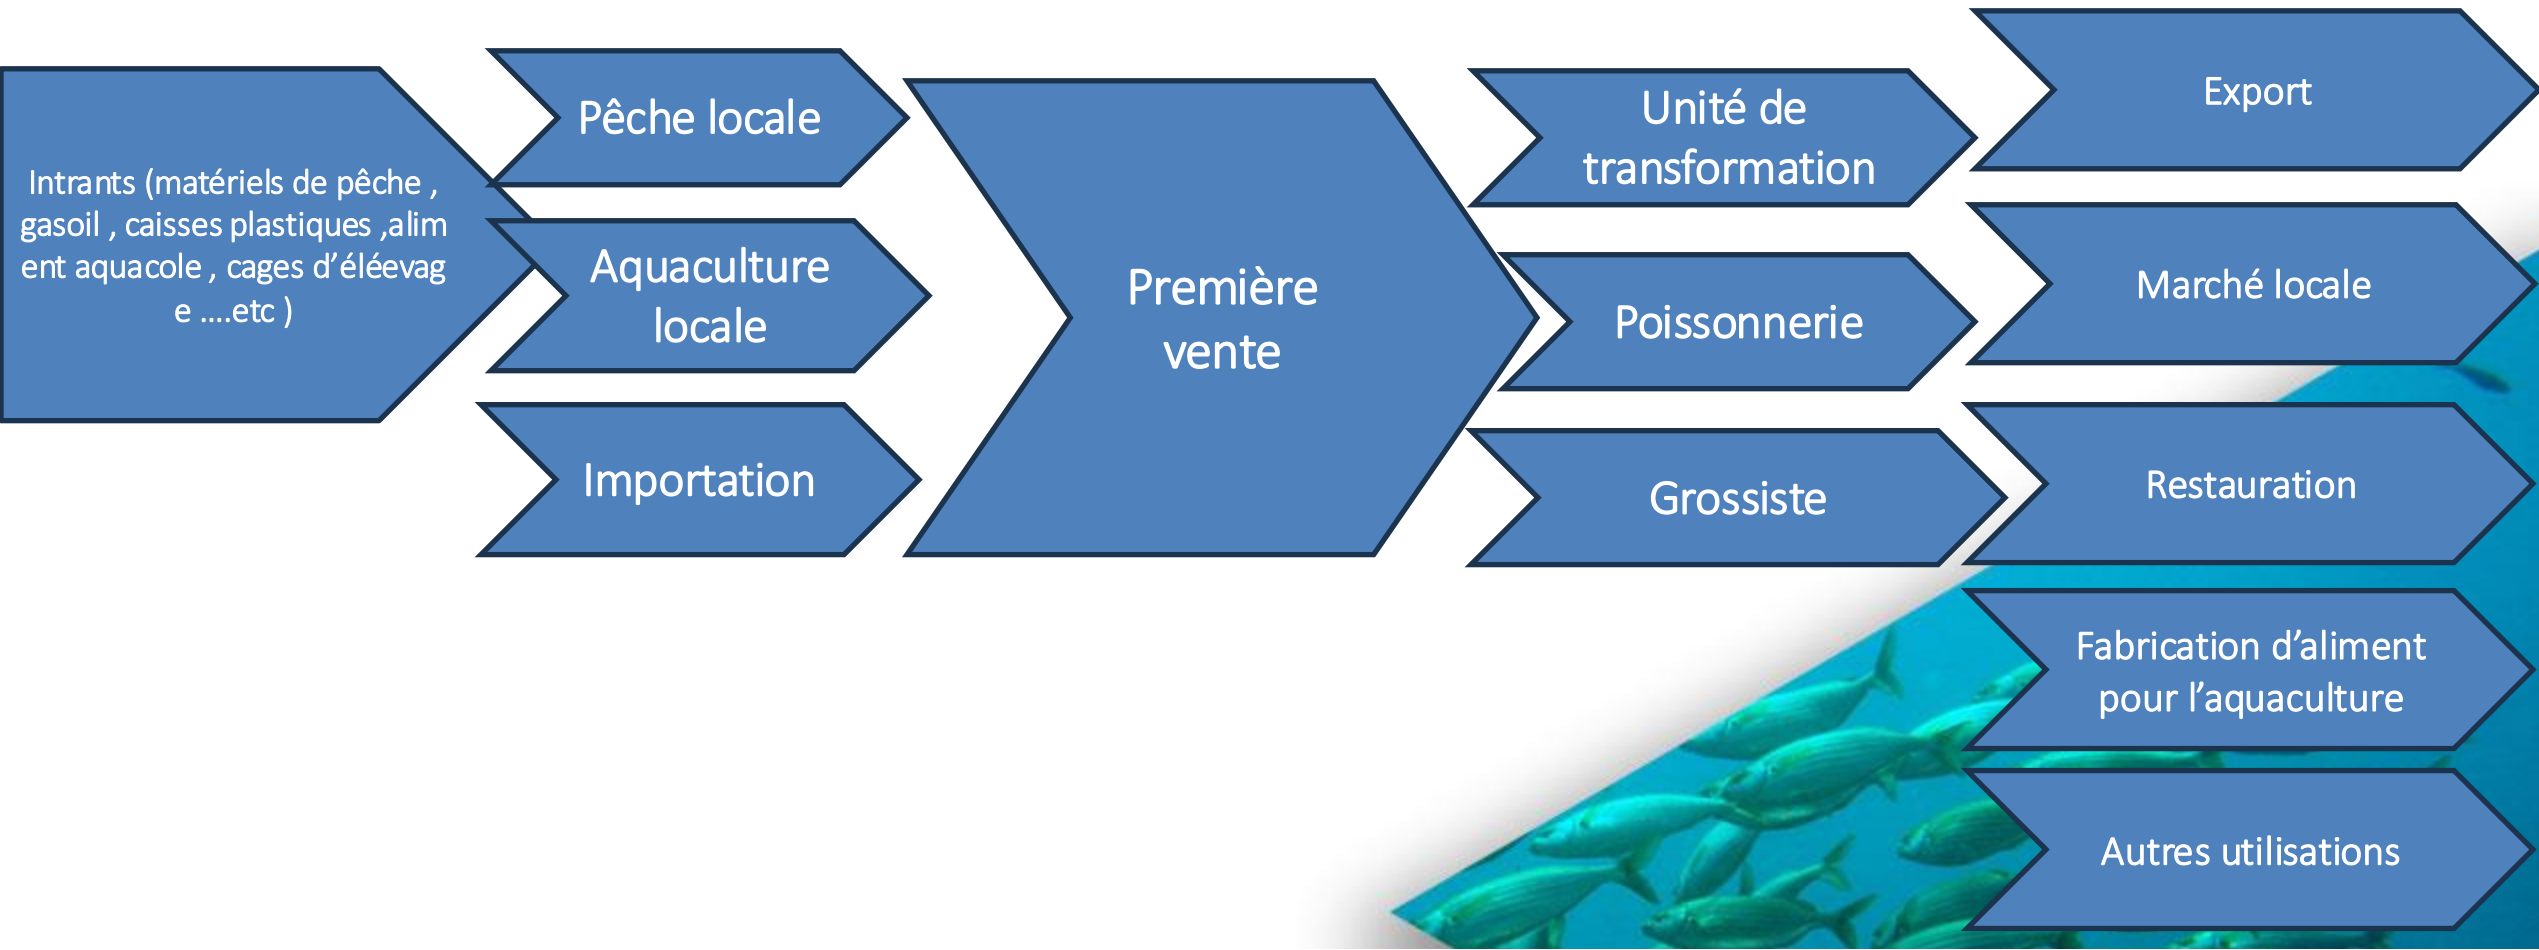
Intrants (matériels de pêche , gasoil , caisses plastiques ,aliment aquacole , cages d'éléevage ….etc )

Pêche locale

Aquaculture locale

Importation

Première vente

Unité de transformation

Poissonnerie

Grossiste

Export

Marché locale

Restauration

Fabrication d'aliment pour l'aquaculture

Autres utilisations